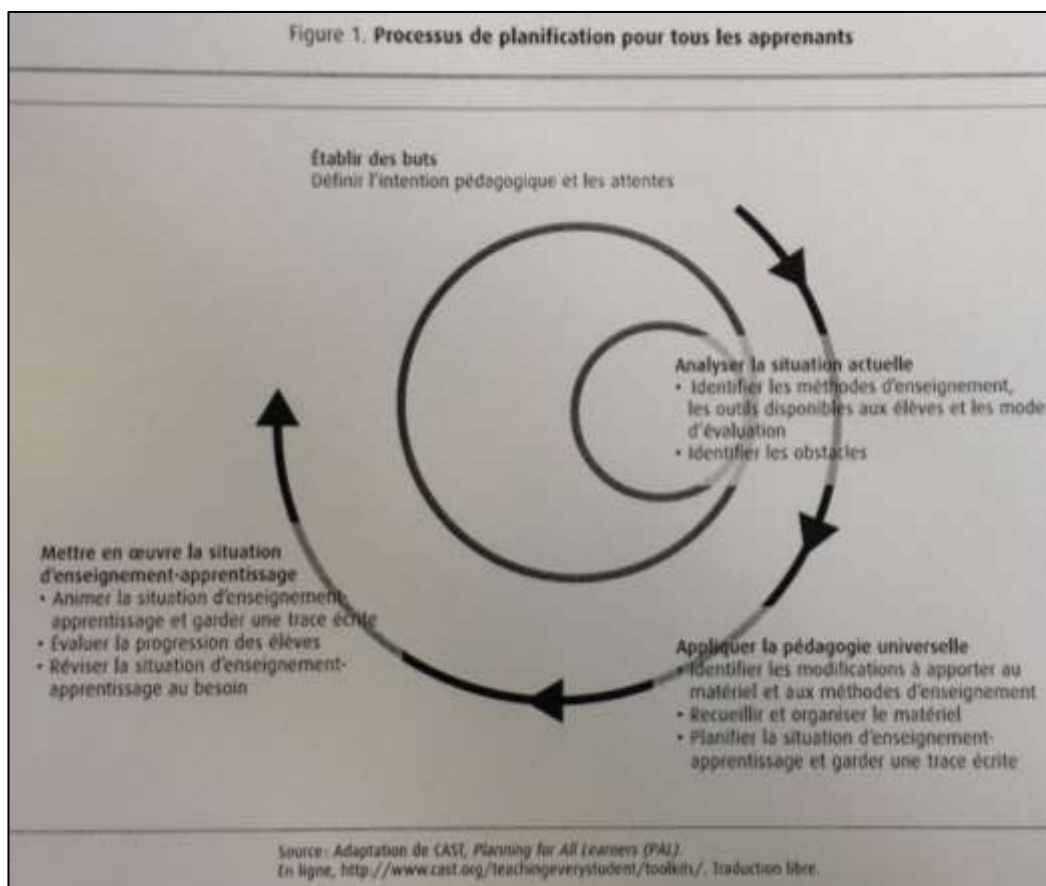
Figure 1. **Processus de planification pour tous les apprenants**

Établir des buts
Définir l'intention pédagogique et les attentes

Analyser la situation actuelle
• Identifier les méthodes d'enseignement, les outils disponibles aux élèves et les mode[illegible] d'évaluation
• Identifier les obstacles

Appliquer la pédagogie universelle
• Identifier les modifications à apporter au matériel et aux méthodes d'enseignement
• Recueillir et organiser le matériel
• Planifier la situation d'enseignement-apprentissage et garder une trace écrite

Mettre en œuvre la situation d'enseignement-apprentissage
• Animer la situation d'enseignement-apprentissage et garder une trace écrite
• Évaluer la progression des élèves
• Réviser la situation d'enseignement-apprentissage au besoin

Source : Adaptation de CAST, *Planning for All Learners (PAL)*.
En ligne, http://www.cast.org/teachingeverystudent/toolkits/. Traduction libre.